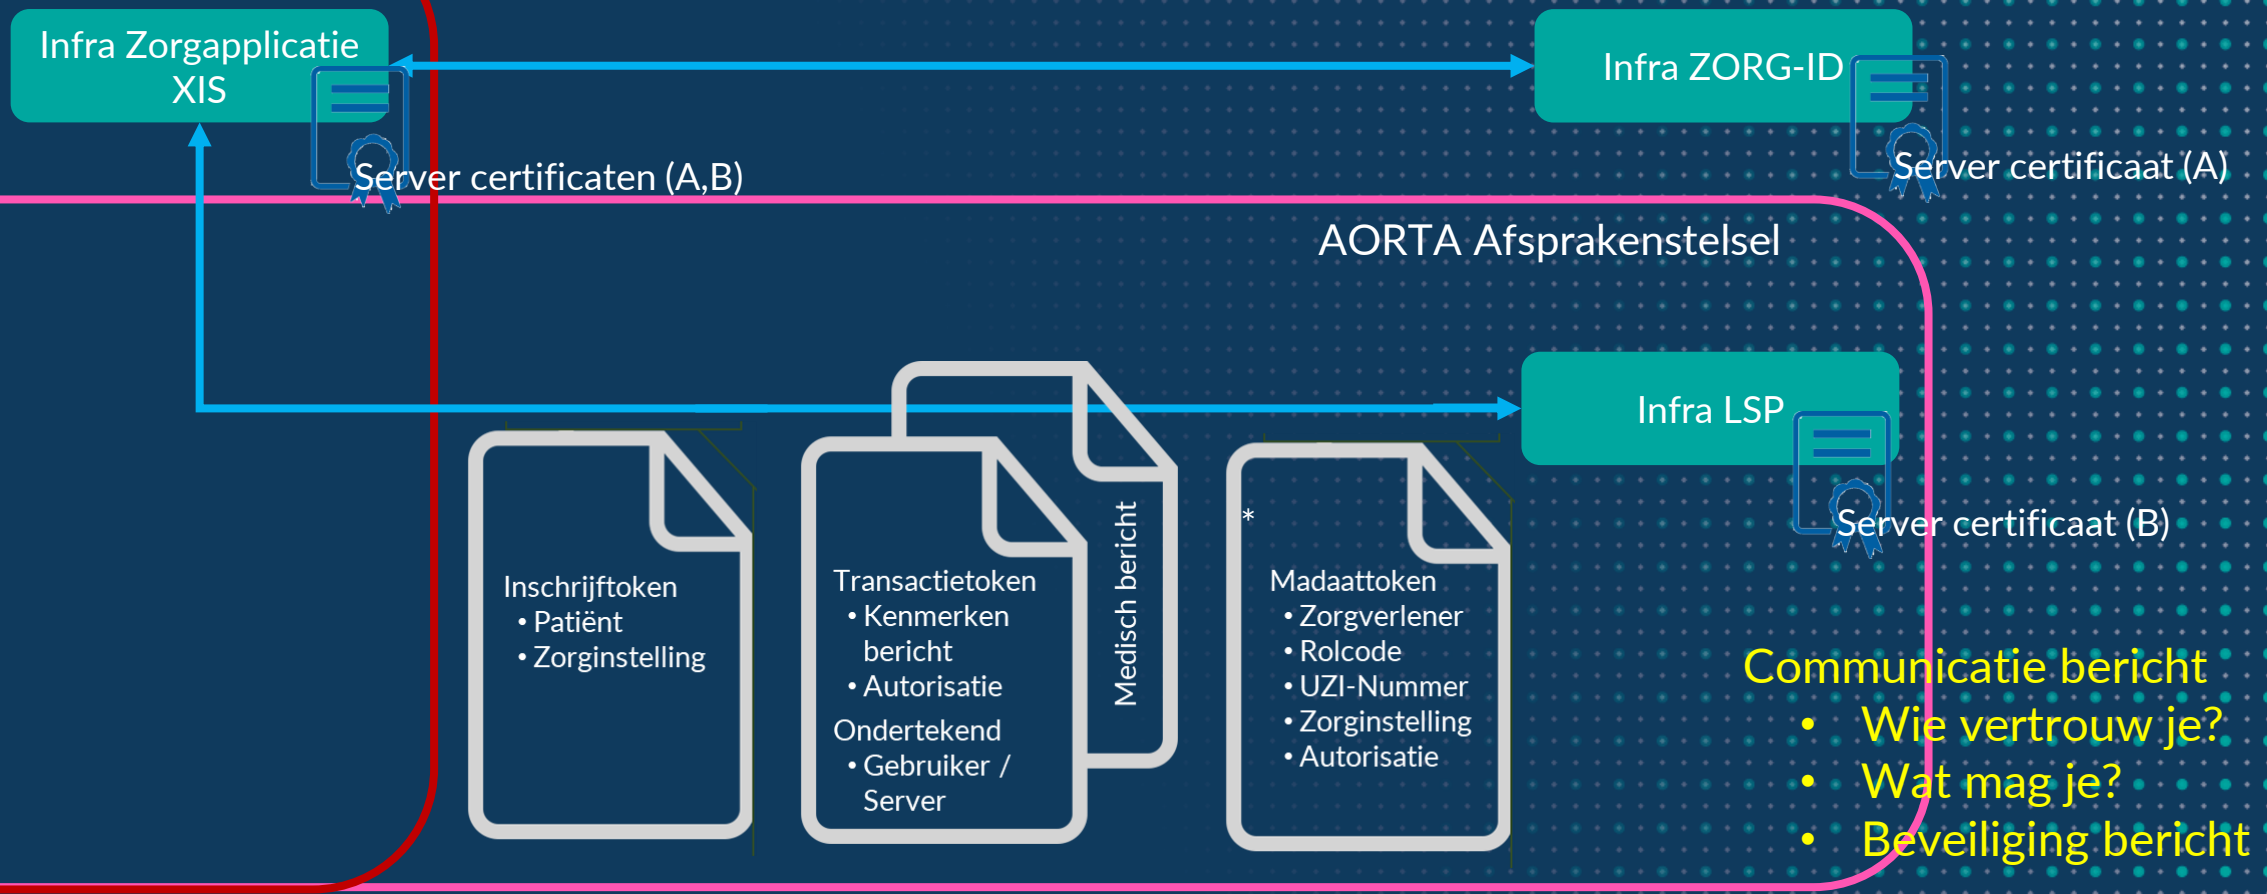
Infra Zorgapplicatie XIS

Server certificaten (A,B)

Infra ZORG-ID

Server certificaat (A)

AORTA Afsprakenstelsel

Infra LSP

Server certificaat (B)

Inschrijftoken
• Patiënt
• Zorginstelling

Transactietoken
• Kenmerken bericht
• Autorisatie
Ondertekend
• Gebruiker / Server

Medisch bericht

*

Madaattoken
• Zorgverlener
• Rolcode
• UZI-Nummer
• Zorginstelling
• Autorisatie

Communicatie bericht
• Wie vertrouw je?
• Wat mag je?
• Beveiliging bericht